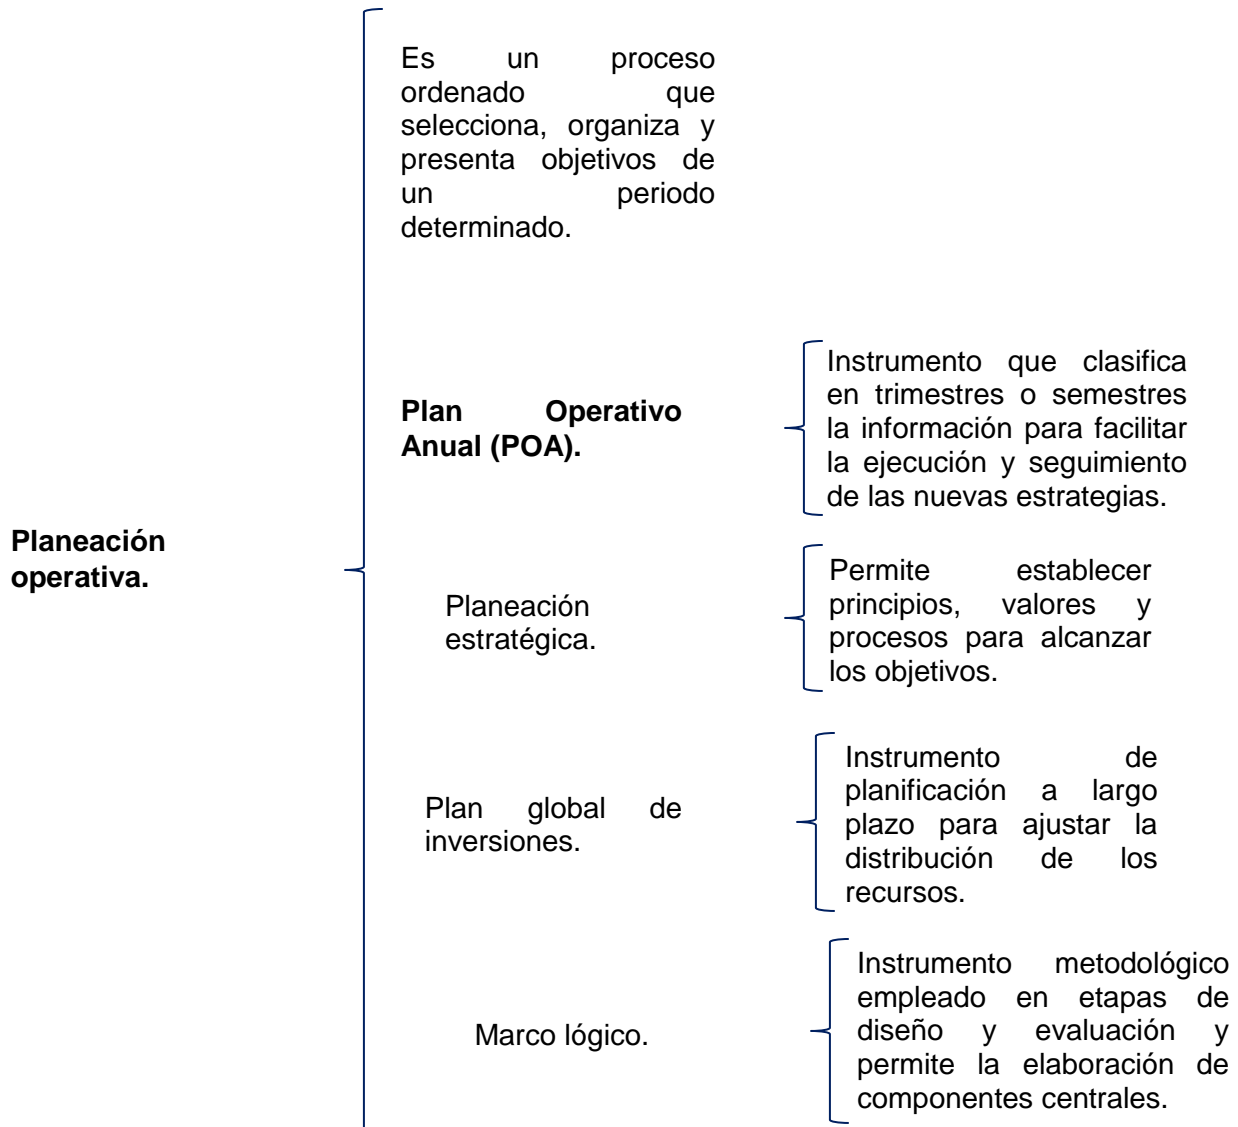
Planeación operativa.

Es un proceso ordenado que selecciona, organiza y presenta objetivos de un periodo determinado.

Plan Operativo Anual (POA).

Instrumento que clasifica en trimestres o semestres la información para facilitar la ejecución y seguimiento de las nuevas estrategias.

Planeación estratégica.

Permite establecer principios, valores y procesos para alcanzar los objetivos.

Plan global de inversiones.

Instrumento de planificación a largo plazo para ajustar la distribución de los recursos.

Marco lógico.

Instrumento metodológico empleado en etapas de diseño y evaluación y permite la elaboración de componentes centrales.